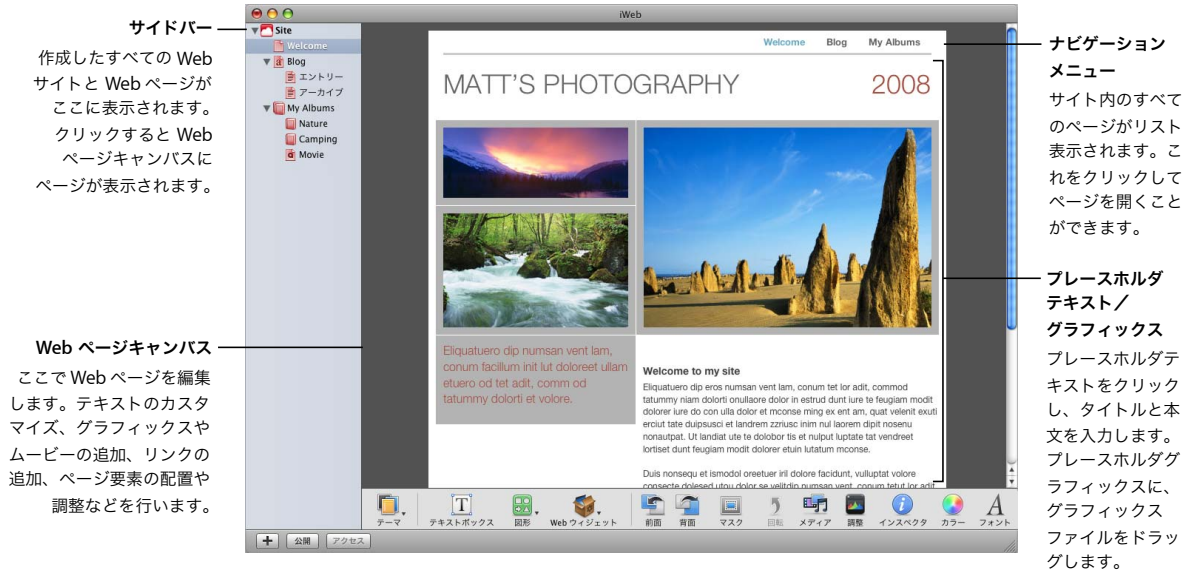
サイドバー

作成したすべての Web サイトと Web ページがここに表示されます。クリックすると Web ページキャンバスにページが表示されます。

Web ページキャンバス

ここで Web ページを編集します。テキストのカスタマイズ、グラフィックスやムービーの追加、リンクの追加、ページ要素の配置や調整などを行います。

iWeb

Site
Welcome
Blog
エントリー
アーカイブ
My Albums
Nature
Camping
Movie

Welcome Blog My Albums

MATT'S PHOTOGRAPHY 2008

Eliquatuero dip numsan vent lam, conum facillum init lut doloreet ullam etuero od tet adit, comm od tatummy dolorti et volore.

Welcome to my site

Eliquatuero dip eros numsan vent lam, conum tet lor adit, commod tatummy niam dolorti onullaore dolor in estrud dunt iure te feugiam modit dolorer iure do con ulla dolor et mconse ming ex ent am, quat velenit exuti erciut tate duipsusci et landrem zzriusc inim nul laorem dipit nosenu nonaut pat. Ut landiat ute te dolobor tis et nulput luptate tat vendreet lortiset dunt feugiam modit dolorer etuin lutatum mconse.

Duis nonsequ et ismodol oreetuer iril dolore facidunt, vulluptat volore consecte dolesed utpu dolor se velitdip numsan vent, conum tetut lor adit

テーマ テキストボックス 図形 Web ウィジェット 前面 背面 マスク 回転 メディア 調整 インスペクタ カラー フォント

公開 アクセス

ナビゲーションメニュー

サイト内のすべてのページがリスト表示されます。これをクリックしてページを開くことができます。

プレースホルダテキスト／グラフィックス

プレースホルダテキストをクリックし、タイトルと本文を入力します。プレースホルダグラフィックスに、グラフィックスファイルをドラッグします。